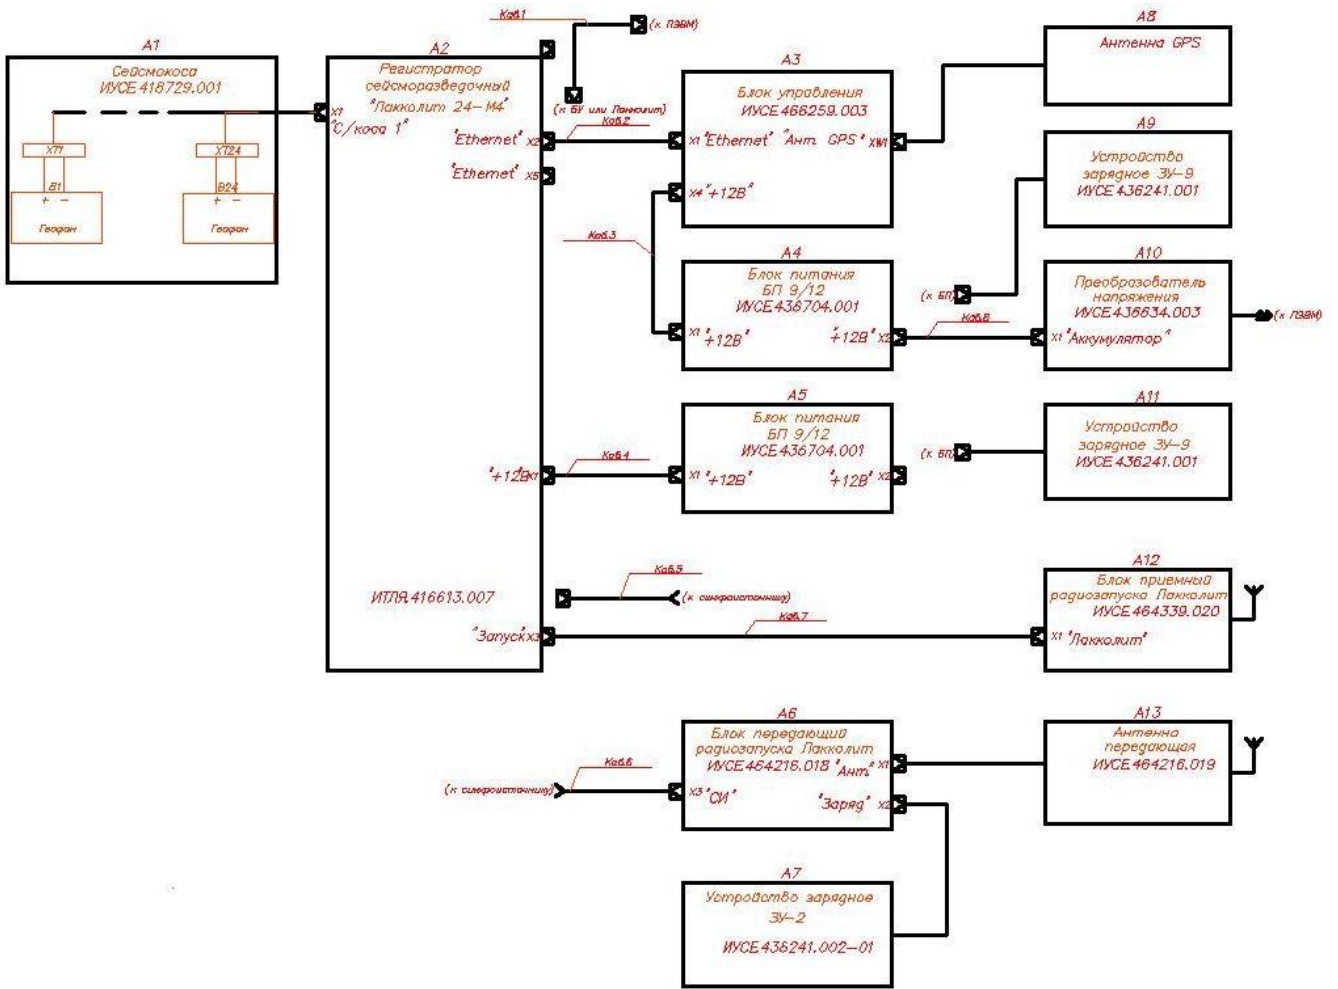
Каб.1
(к ПЭВМ)

A1
Сейсмокоса
ИУСЕ 418729.001

XT1
B1
+ −
Геофон

XT24
B24
+ −
Геофон

A2
Регистратор
сейсморазведочный
"Лакколит 24–М4"
X1
"С/коса 1"
(к БУ или Лакколит)
Каб.2
"Ethernet" X2
"Ethernet" X5
Каб.3
"+12В" X1
Каб.4
ИТЛЯ.416613.007
Каб.5
(к синхроисточнику)
"Запуск" X3
Каб.7

A3
Блок управления
ИУСЕ 466259.003
X1 "Ethernet" "Ант. GPS" XW1
X4 "+12В"

A8
Антенна GPS

A9
Устройство
зарядное ЗУ–9
ИУСЕ 436241.001

A4
Блок питания
БП 9/12
ИУСЕ 436704.001
X1 "+12В"
"+12В" X2
(к БП)
Каб.8

A10
Преобразователь
напряжения
ИУСЕ 436634.003
X1 "Аккумулятор"
(к ПЭВМ)

A5
Блок питания
БП 9/12
ИУСЕ 436704.001
X1 "+12В"
"+12В" X2
(к БП)

A11
Устройство
зарядное ЗУ–9
ИУСЕ 436241.001

A12
Блок приемный
радиозапуска Лакколит
ИУСЕ 464339.020
X1 "Лакколит"

A6
Блок передающий
радиозапуска Лакколит
ИУСЕ 464216.018 "Ант." X1
X3 "СИ"
"Заряд" X2
Каб.6
(к синхроисточнику)

A13
Антенна
передающая
ИУСЕ 464216.019

A7
Устройство зарядное
ЗУ–2
ИУСЕ 436241.002–01